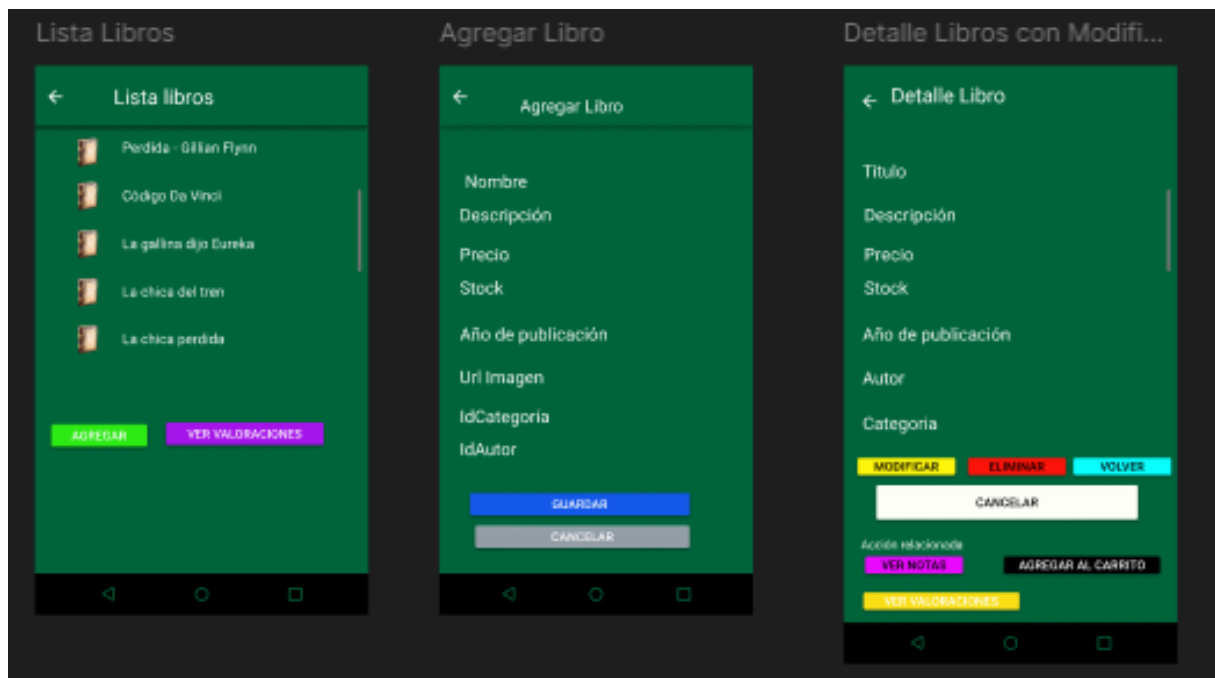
Lista Libros

Lista libros

Perdida - Gillian Flynn

Código Da Vinci

La gallina dijo Eureka

La chica del tren

La chica perdida

AGREGAR

VER VALORACIONES

Agregar Libro

Agregar Libro

Nombre

Descripción

Precio

Stock

Año de publicación

Url Imagen

IdCategoria

IdAutor

GUARDAR

CANCELAR

Detalle Libros con Modifi...

Detalle Libro

Titulo

Descripción

Precio

Stock

Año de publicación

Autor

Categoria

MODIFICAR

ELIMINAR

VOLVER

CANCELAR

Acción relacionada

VER NOTAS

AGREGAR AL CARRITO

VER VALORACIONES